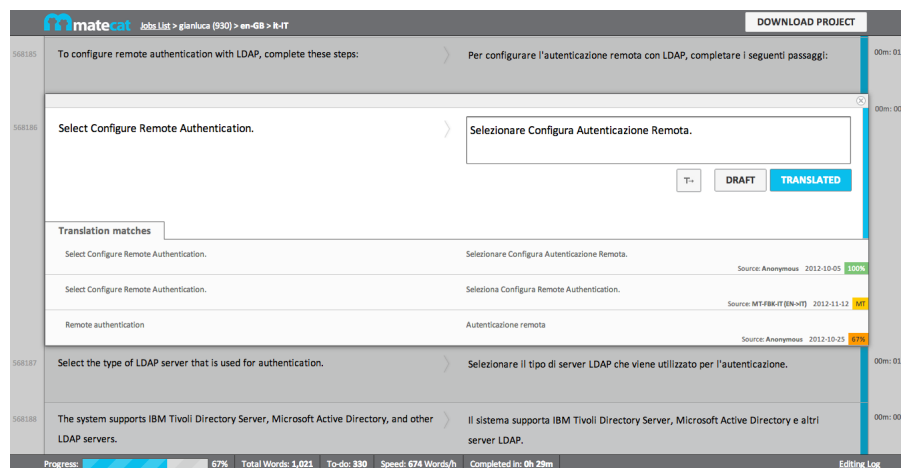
matecat Jobs List > gianluca (930) > en-GB > it-IT

DOWNLOAD PROJECT

568185 To configure remote authentication with LDAP, complete these steps:
Per configurare l'autenticazione remota con LDAP, completare i seguenti passaggi:
00m: 01s

568186 Select Configure Remote Authentication.
Selezionare Configura Autenticazione Remota.
00m: 01s

T→ DRAFT TRANSLATED

Translation matches

Select Configure Remote Authentication.
Selezionare Configura Autenticazione Remota.
Source: Anonymous 2012-10-05 100%

Select Configure Remote Authentication.
Seleziona Configura Remote Authentication.
Source: MT-FBK-IT (EN->IT) 2012-11-12 MT

Remote authentication
Autenticazione remota
Source: Anonymous 2012-10-25 67%

568187 Select the type of LDAP server that is used for authentication.
Selezionare il tipo di server LDAP che viene utilizzato per l'autenticazione.
00m: 01s

568188 The system supports IBM Tivoli Directory Server, Microsoft Active Directory, and other LDAP servers.
Il sistema supporta IBM Tivoli Directory Server, Microsoft Active Directory e altri server LDAP.
00m: 01s

Progress: 67% Total Words: 1,021 To-do: 330 Speed: 674 Words/h Completed in: 0h 29m Editing Log